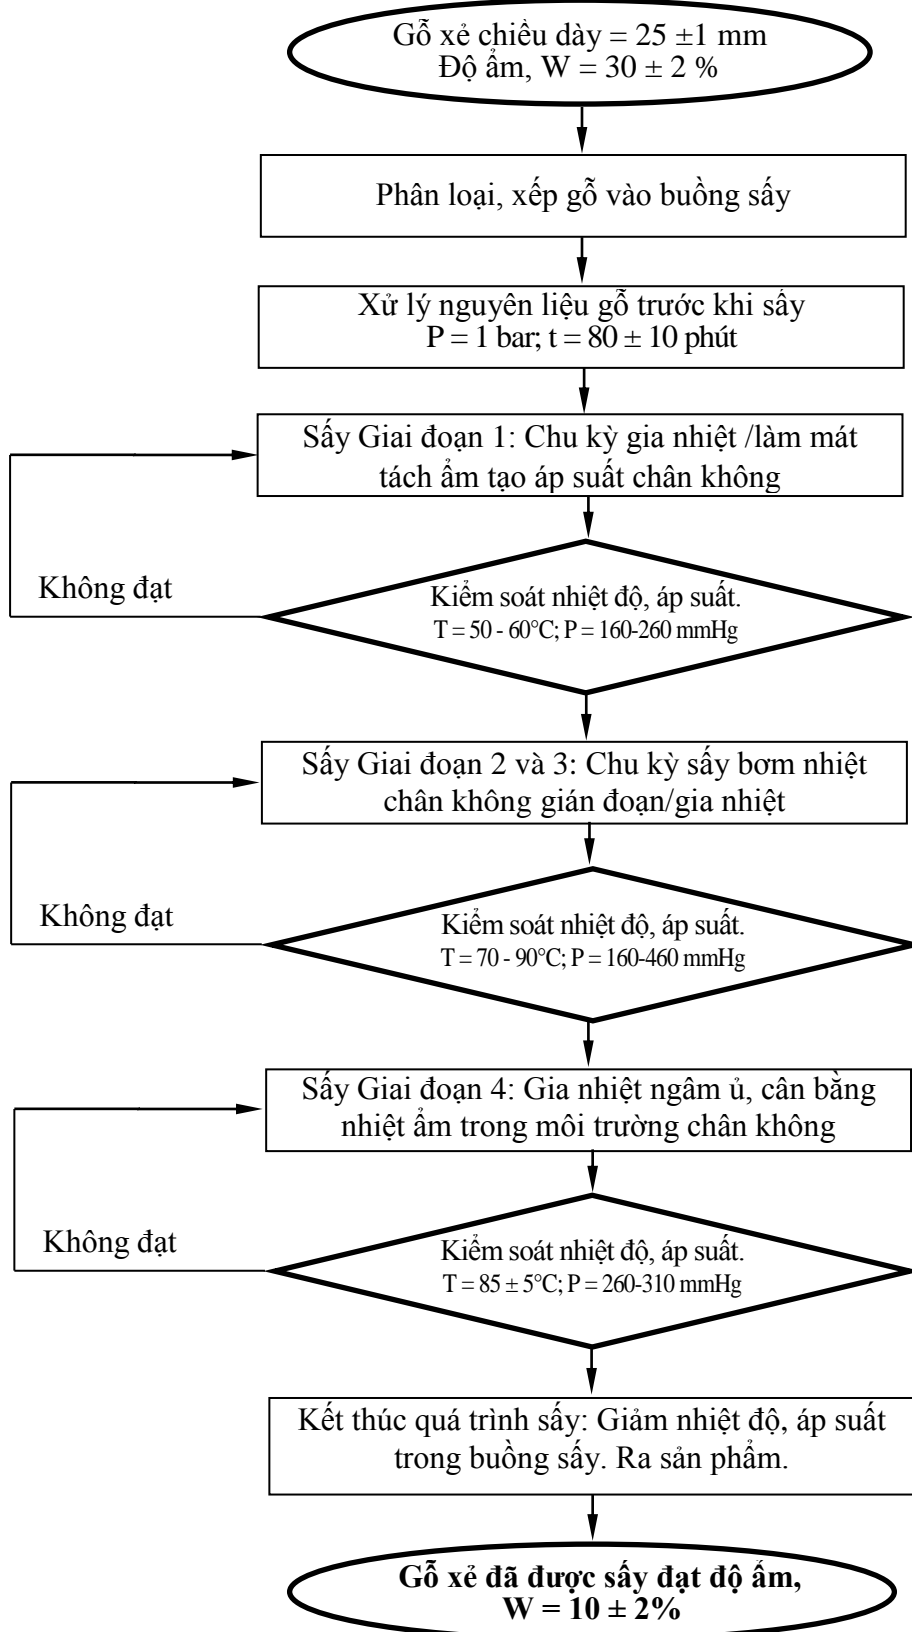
Gỗ xẻ chiều dày = 25 ±1 mm
Độ ẩm, W = 30 ± 2 %

Phân loại, xếp gỗ vào buồng sấy

Xử lý nguyên liệu gỗ trước khi sấy
P = 1 bar; t = 80 ± 10 phút

Sấy Giai đoạn 1: Chu kỳ gia nhiệt /làm mát tách ẩm tạo áp suất chân không

Không đạt

Kiểm soát nhiệt độ, áp suất.
T = 50 - 60°C; P = 160-260 mmHg

Sấy Giai đoạn 2 và 3: Chu kỳ sấy bơm nhiệt chân không gián đoạn/gia nhiệt

Không đạt

Kiểm soát nhiệt độ, áp suất.
T = 70 - 90°C; P = 160-460 mmHg

Sấy Giai đoạn 4: Gia nhiệt ngâm ủ, cân bằng nhiệt ẩm trong môi trường chân không

Không đạt

Kiểm soát nhiệt độ, áp suất.
T = 85 ± 5°C; P = 260-310 mmHg

Kết thúc quá trình sấy: Giảm nhiệt độ, áp suất trong buồng sấy. Ra sản phẩm.

Gỗ xẻ đã được sấy đạt độ ẩm,
W = 10 ± 2%